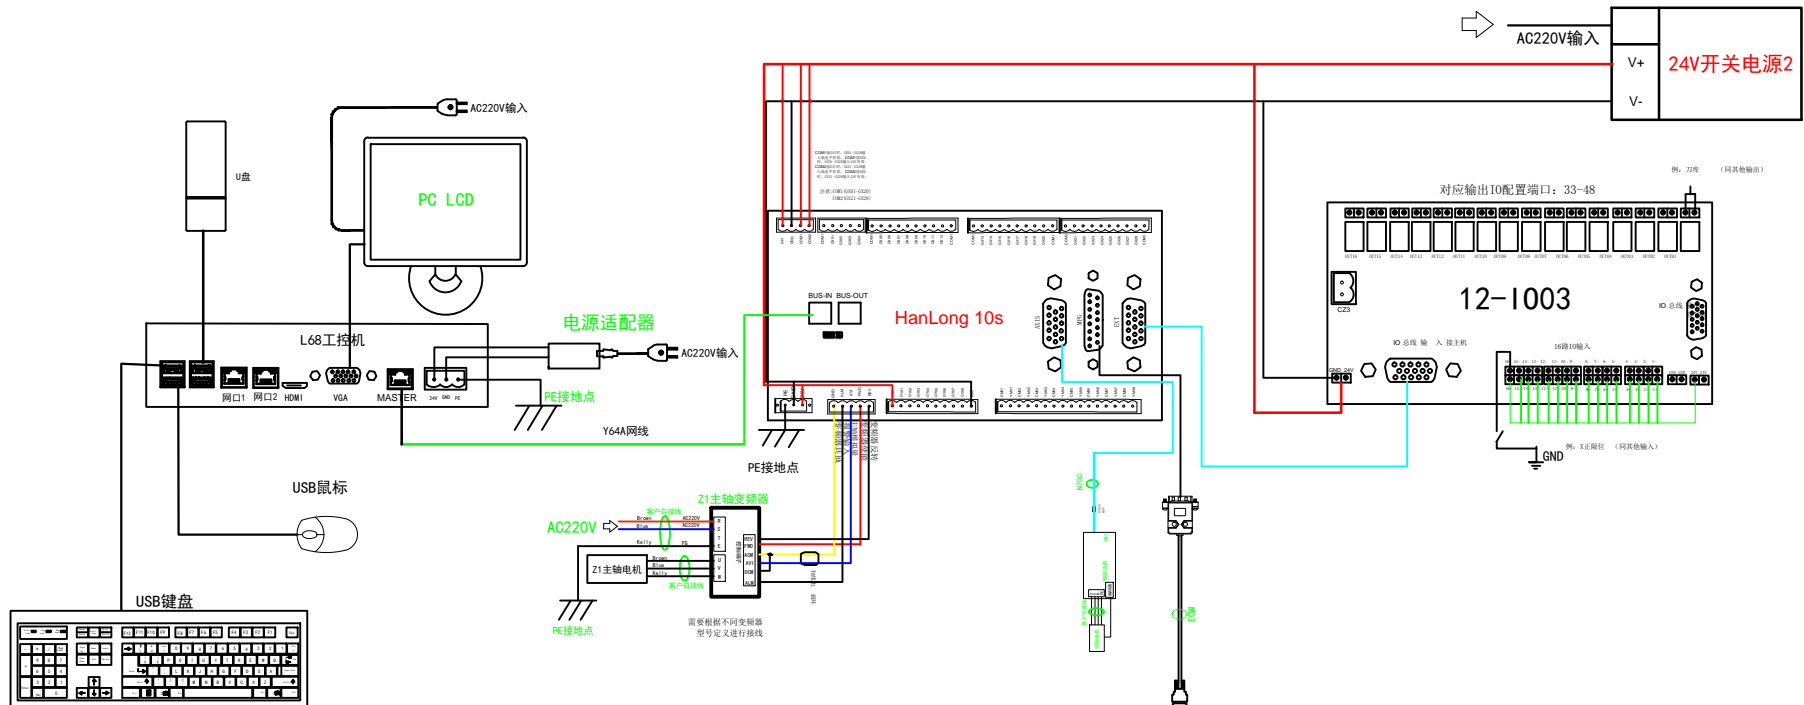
AC220V输入
V+
V-
24V开关电源2

AC220V输入
U盘
PC LCD
电源适配器
AC220V输入
L68工控机
网口1 网口2 HDMI VGA MASTER
24V GND PE
PE接地点
Y64A网线
USB鼠标
USB键盘

BUS-IN BUS-OUT
HanLong 10s
PE接地点

Z1主轴变频器
AC220V
客户自接线
Brown
Blue
Kelly
AC220V
AC220V
PE
Z1主轴电机
Brown
Blue
Kelly
客户自接线
PE接地点
需要根据不同变频器
型号定义进行接线

对应输出IO配置端口：33-48
例：刀库 （同其他输出）
12-I003
IO 总线
CZ3
IO 总线 输 入 接主机
16路IO输入
GND 24V
例：X正限位 （同其他输入）
GND